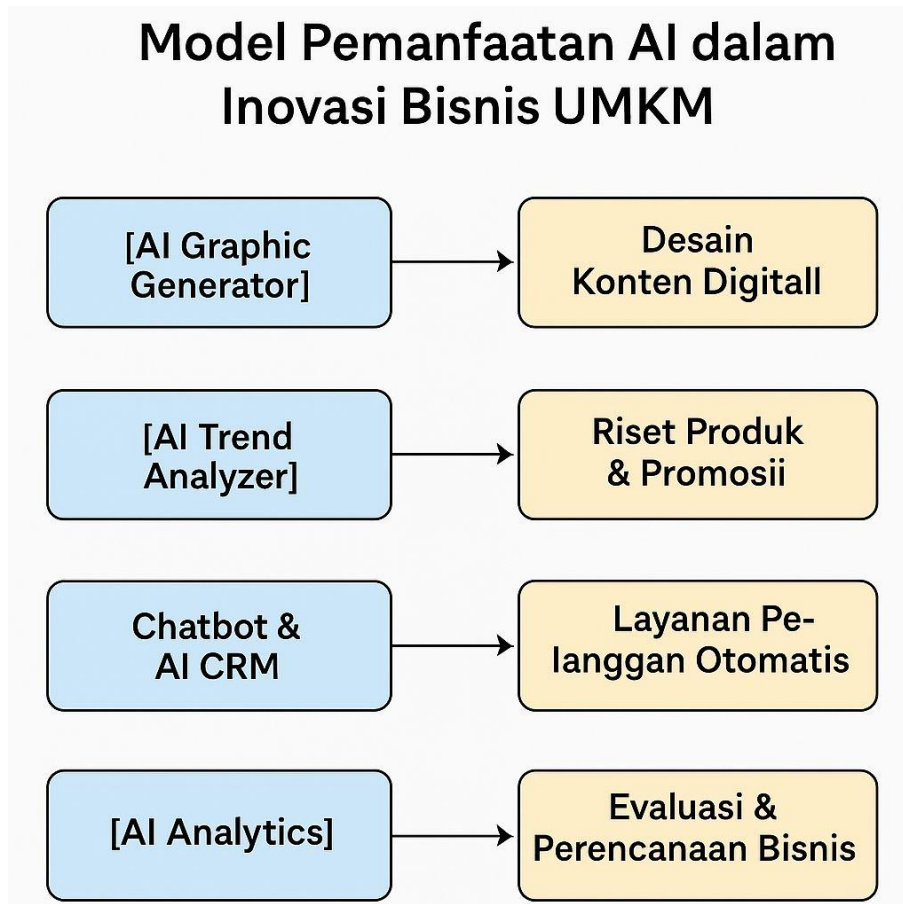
Model Pemanfaatan AI dalam Inovasi Bisnis UMKM

[AI Graphic Generator]

Desain Konten Digitall

[AI Trend Analyzer]

Riset Produk & Promosii

Chatbot & AI CRM

Layanan Pelanggan Otomatis

[AI Analytics]

Evaluasi & Perencanaan Bisnis